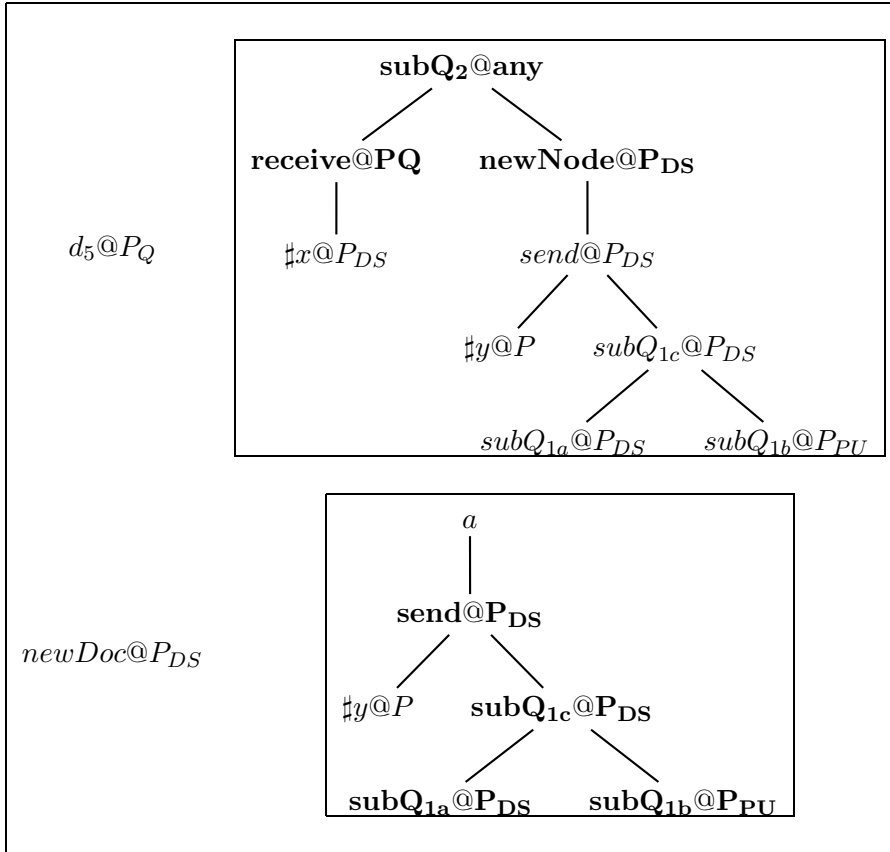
$d_5@P_Q$

$\mathbf{subQ_2@any}$

$\mathbf{receive@PQ}$

$\mathbf{newNode@P_{DS}}$

$\sharp x@P_{DS}$

$send@P_{DS}$

$\sharp y@P$

$subQ_{1c}@P_{DS}$

$subQ_{1a}@P_{DS}$

$subQ_{1b}@P_{PU}$

$newDoc@P_{DS}$

$a$

$\mathbf{send@P_{DS}}$

$\sharp y@P$

$\mathbf{subQ_{1c}@P_{DS}}$

$\mathbf{subQ_{1a}@P_{DS}}$

$\mathbf{subQ_{1b}@P_{PU}}$